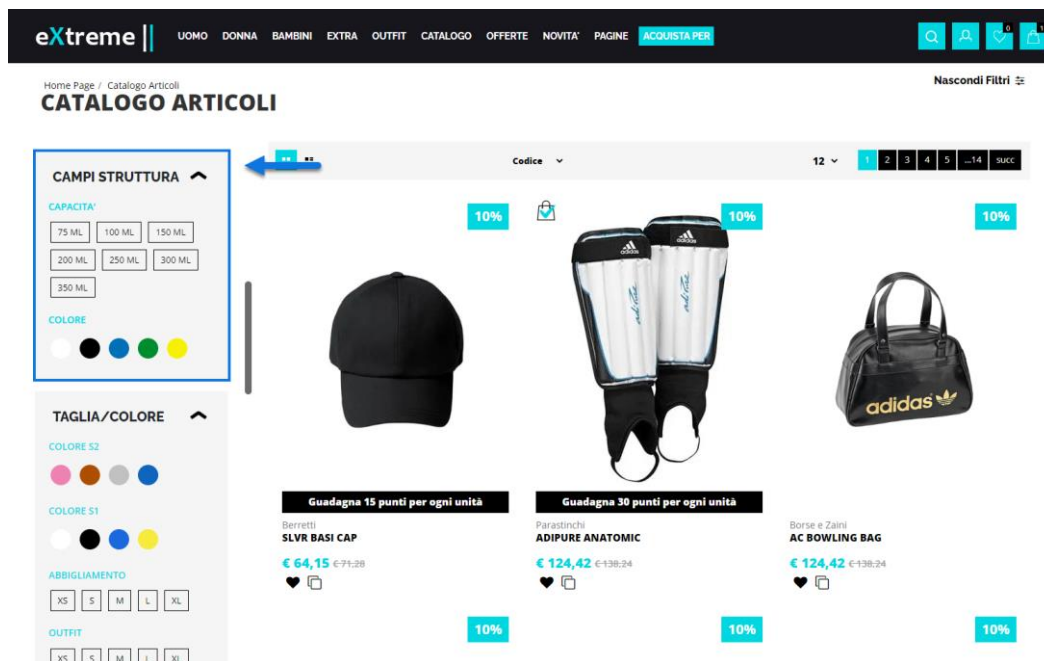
eXtreme

UOMO DONNA BAMBINI EXTRA OUTFIT CATALOGO OFFERTE NOVITA' PAGINE ACQUISTA PER

0 1

Home Page / Catalogo Articoli
CATALOGO ARTICOLI

Nascondi Filtri

CAMPI STRUTTURA

CAPACITA'

75 ML 100 ML 150 ML
200 ML 250 ML 300 ML
350 ML

COLORE

TAGLIA/COLORE

COLORE S2

COLORE S1

ABBIGLIAMENTO

XS S M L XL

OUTFIT

XS S M L XL

Codice

12

1 2 3 4 5 ...14 succ

10%

10%

10%

Guadagna 15 punti per ogni unità

Berretti
SLVR BASI CAP
€ 64,15 €71,28

Guadagna 30 punti per ogni unità

Parastinchi
ADIPURE ANATOMIC
€ 124,42 €138,24

adidas

Borse e Zaini
AC BOWLING BAG
€ 124,42 €138,24

10%

10%

10%